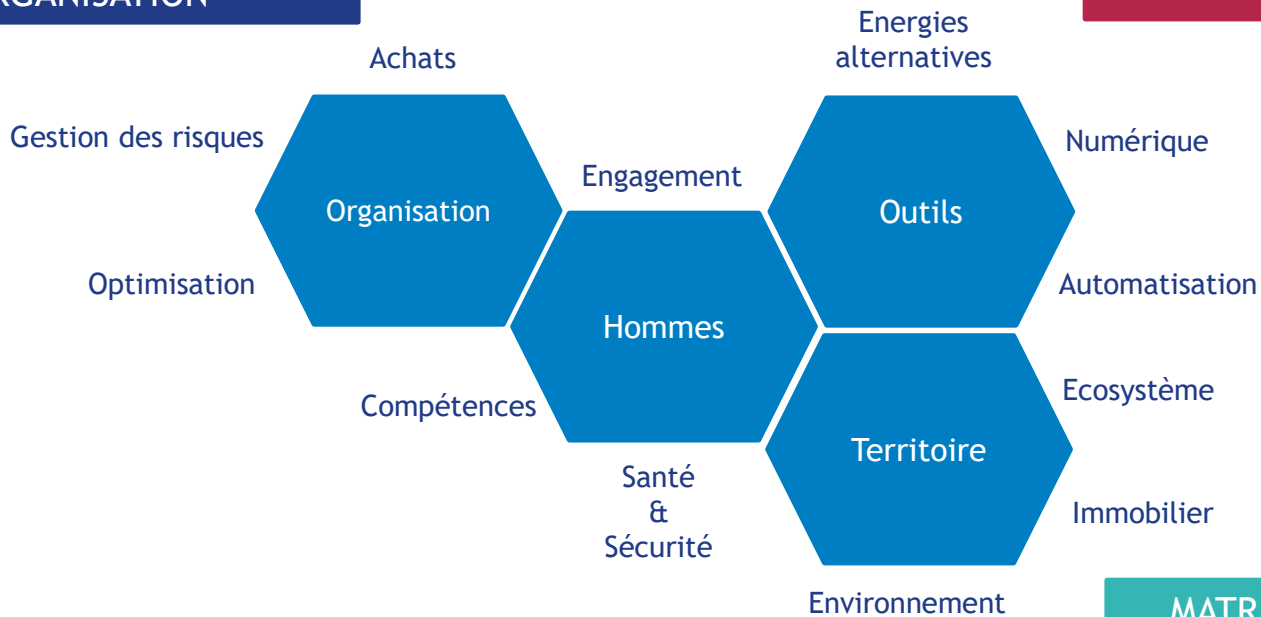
RGANISATION

Achats

Energies alternatives

Gestion des risques

Organisation

Engagement

Outils

Numérique

Optimisation

Hommes

Automatisation

Compétences

Ecosystème

Territoire

Santé & Sécurité

Immobilier

Environnement

MATR